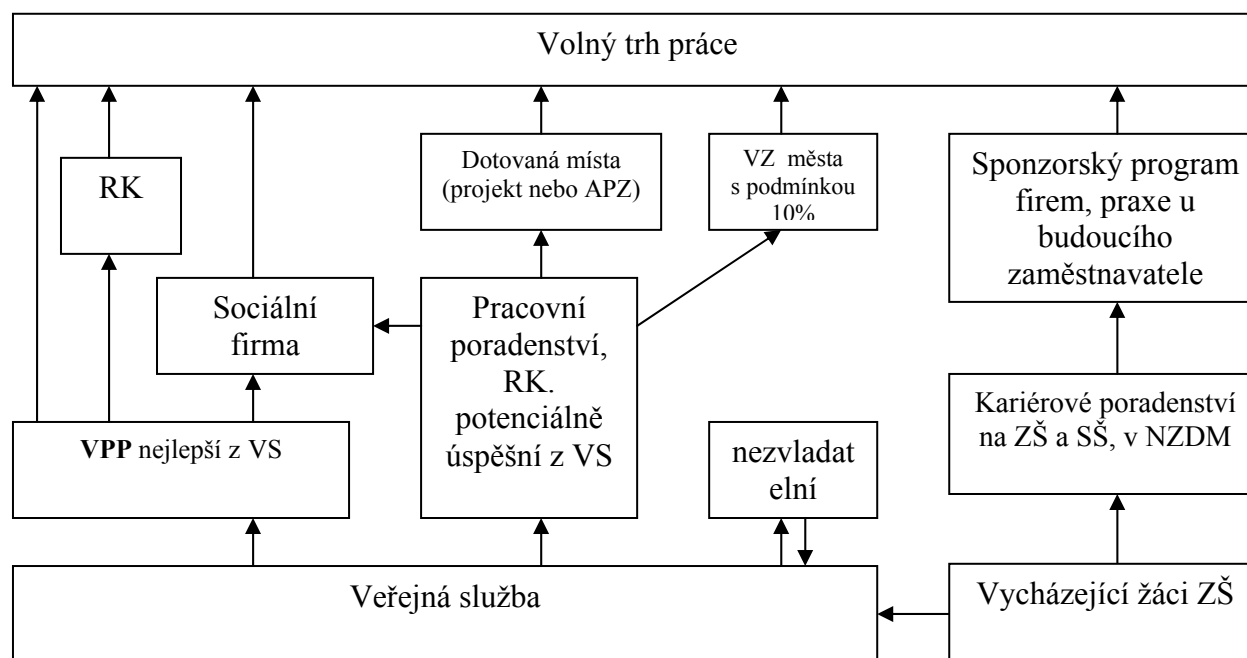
Volný trh práce

RK

Dotovaná místa (projekt nebo APZ)

VZ města s podmínkou 10%

Sponzorský program firem, praxe u budoucího zaměstnavatele

Sociální firma

Pracovní poradenství, RK. potenciálně úspěšní z VS

Kariérové poradenství na ZŠ a SŠ, v NZDM

**VPP** nejlepší z VS

nezvladatelní

Veřejná služba

Vycházející žáci ZŠ